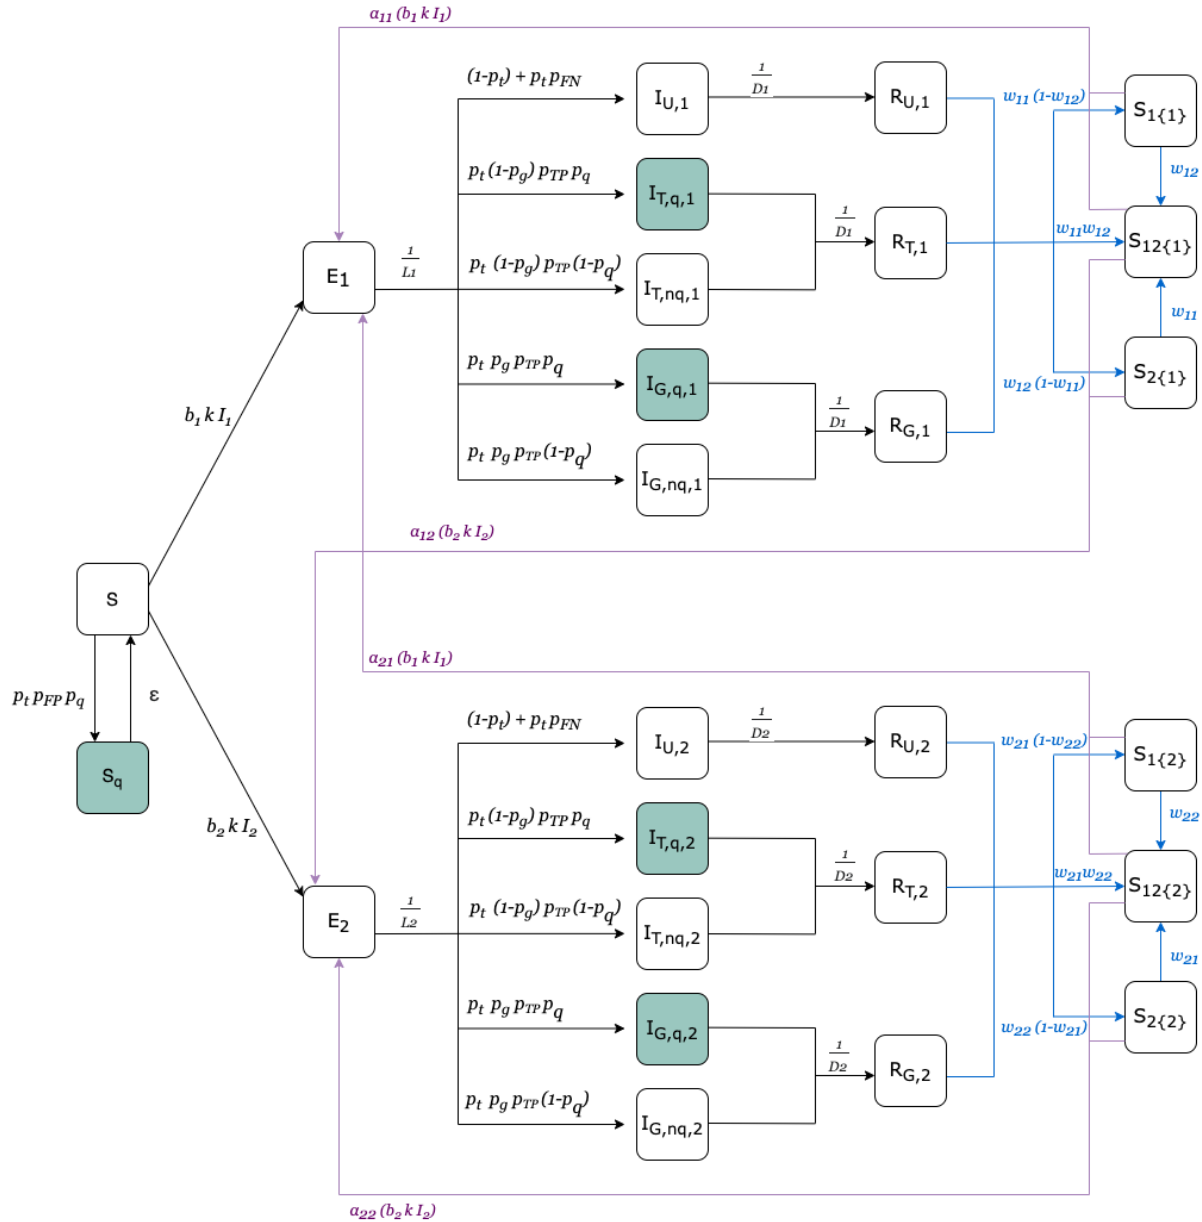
$a_{11}(b_1 k I_1)$

$(1-p_t)+p_t p_{FN}$

$I_{U,1}$

$\frac{1}{D1}$

$R_{U,1}$

$w_{11}(1-w_{12})$

$S_{1\{1\}}$

$w_{12}$

$p_t(1-p_g)p_{TP}p_q$

$I_{T,q,1}$

$\frac{1}{D1}$

$R_{T,1}$

$w_{11}w_{12}$

$S_{12\{1\}}$

$E_1$

$\frac{1}{L1}$

$p_t(1-p_g)p_{TP}(1-p_q)$

$I_{T,nq,1}$

$w_{11}$

$p_t p_g p_{TP} p_q$

$I_{G,q,1}$

$\frac{1}{D1}$

$R_{G,1}$

$w_{12}(1-w_{11})$

$S_{2\{1\}}$

$b_1 k I_1$

$p_t p_g p_{TP}(1-p_q)$

$I_{G,nq,1}$

$a_{12}(b_2 k I_2)$

S

$a_{21}(b_1 k I_1)$

$p_t p_{FP} p_q$

ε

$S_q$

$(1-p_t)+p_t p_{FN}$

$I_{U,2}$

$\frac{1}{D2}$

$R_{U,2}$

$w_{21}(1-w_{22})$

$S_{1\{2\}}$

$w_{22}$

$b_2 k I_2$

$p_t(1-p_g)p_{TP}p_q$

$I_{T,q,2}$

$\frac{1}{D2}$

$R_{T,2}$

$w_{21}w_{22}$

$S_{12\{2\}}$

$E_2$

$\frac{1}{L2}$

$p_t(1-p_g)p_{TP}(1-p_q)$

$I_{T,nq,2}$

$w_{21}$

$p_t p_g p_{TP} p_q$

$I_{G,q,2}$

$\frac{1}{D2}$

$R_{G,2}$

$w_{22}(1-w_{21})$

$S_{2\{2\}}$

$p_t p_g p_{TP}(1-p_q)$

$I_{G,nq,2}$

$a_{22}(b_2 k I_2)$